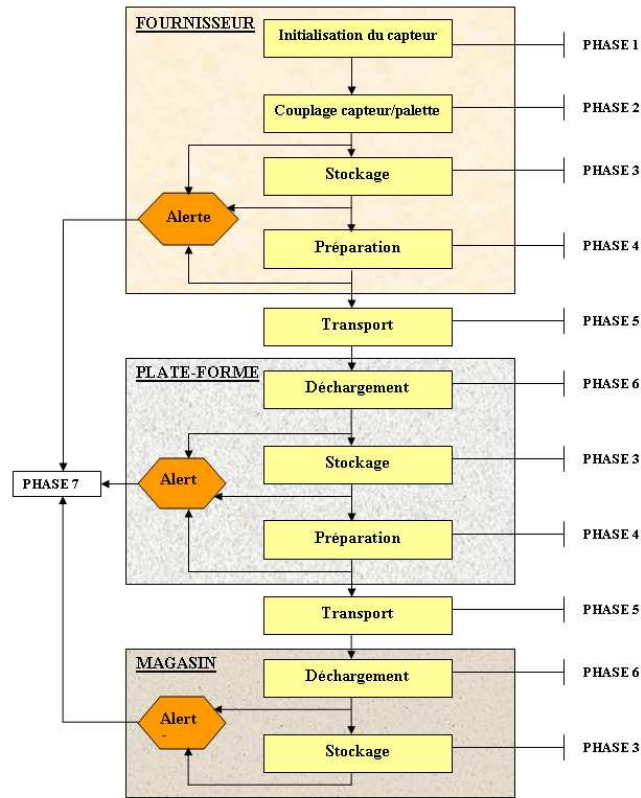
FOURNISSEUR

Initialisation du capteur

PHASE 1

Couplage capteur/palette

PHASE 2

Stockage

PHASE 3

Alerte

Préparation

PHASE 4

Transport

PHASE 5

PLATE-FORME

Déchargement

PHASE 6

Stockage

PHASE 3

PHASE 7

Alert

Préparation

PHASE 4

Transport

PHASE 5

MAGASIN

Déchargement

PHASE 6

Alert

Stockage

PHASE 3